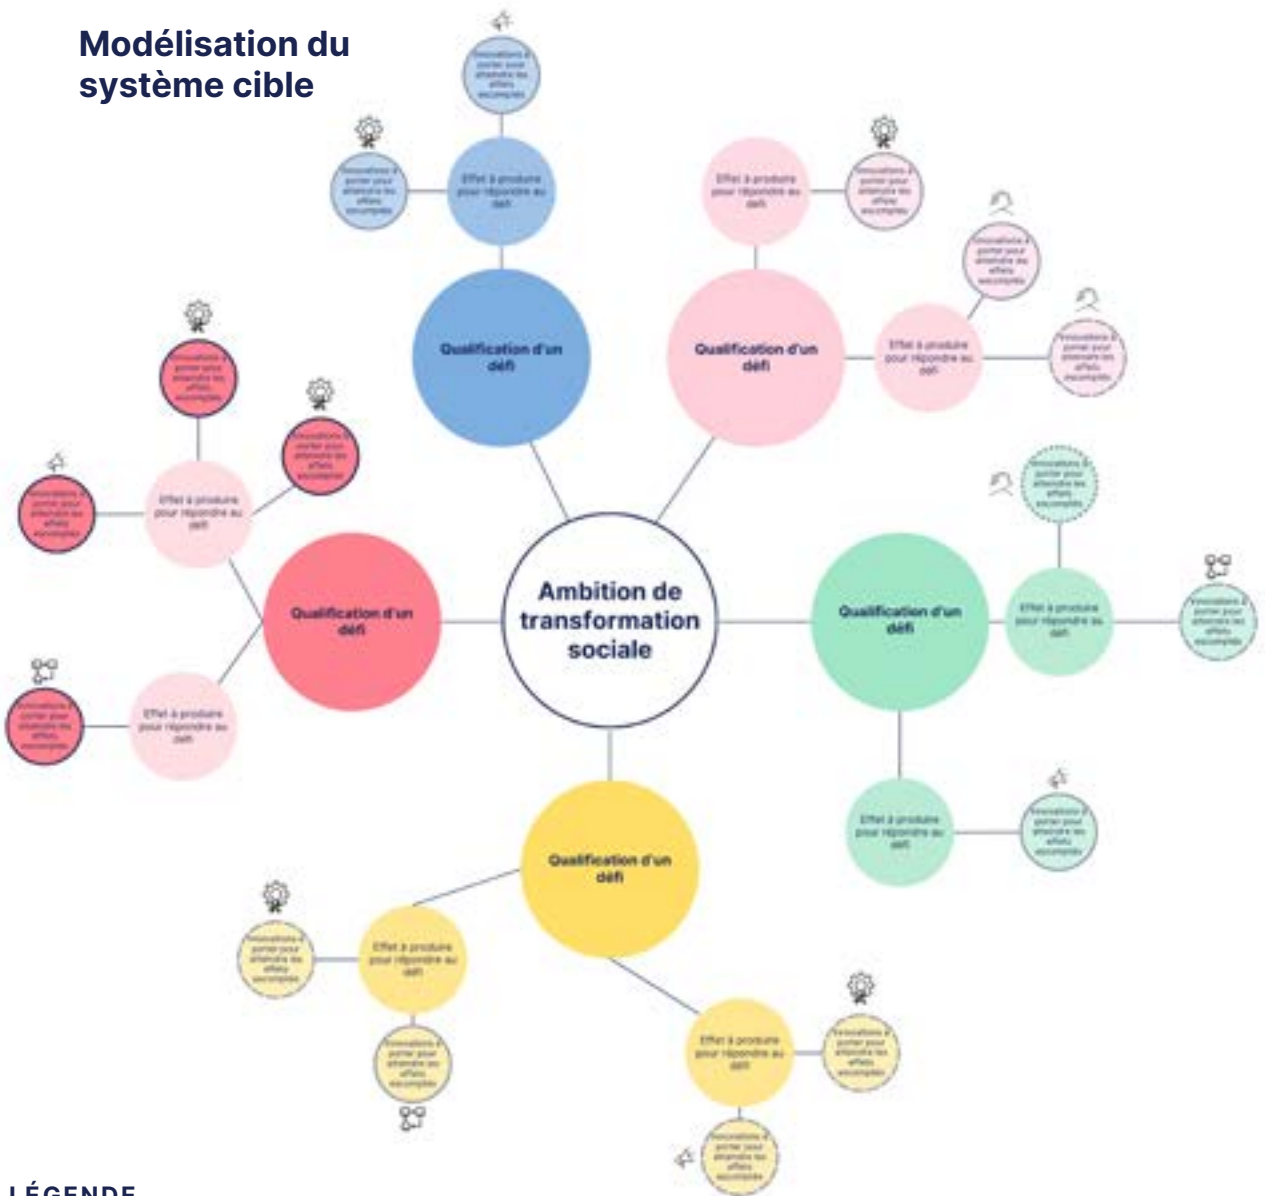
Modélisation du système cible

Innovations à porter pour atteindre les effets escomptés

Effet à produire pour répondre au défi

Innovations à porter pour atteindre les effets escomptés

Effet à produire pour répondre au défi

Innovations à porter pour atteindre les effets escomptés

Innovations à porter pour atteindre les effets escomptés

Effet à produire pour répondre au défi

Innovations à porter pour atteindre les effets escomptés

Qualification d'un défi

Qualification d'un défi

Innovations à porter pour atteindre les effets escomptés

Innovations à porter pour atteindre les effets escomptés

Innovations à porter pour atteindre les effets escomptés

Effet à produire pour répondre au défi

Qualification d'un défi

Ambition de transformation sociale

Qualification d'un défi

Innovations à porter pour atteindre les effets escomptés

Effet à produire pour répondre au défi

Innovations à porter pour atteindre les effets escomptés

Innovations à porter pour atteindre les effets escomptés

Effet à produire pour répondre au défi

Effet à produire pour répondre au défi

Innovations à porter pour atteindre les effets escomptés

Qualification d'un défi

Innovations à porter pour atteindre les effets escomptés

Effet à produire pour répondre au défi

Innovations à porter pour atteindre les effets escomptés

Effet à produire pour répondre au défi

Innovations à porter pour atteindre les effets escomptés

Innovations à porter pour atteindre les effets escomptés

LÉGENDE